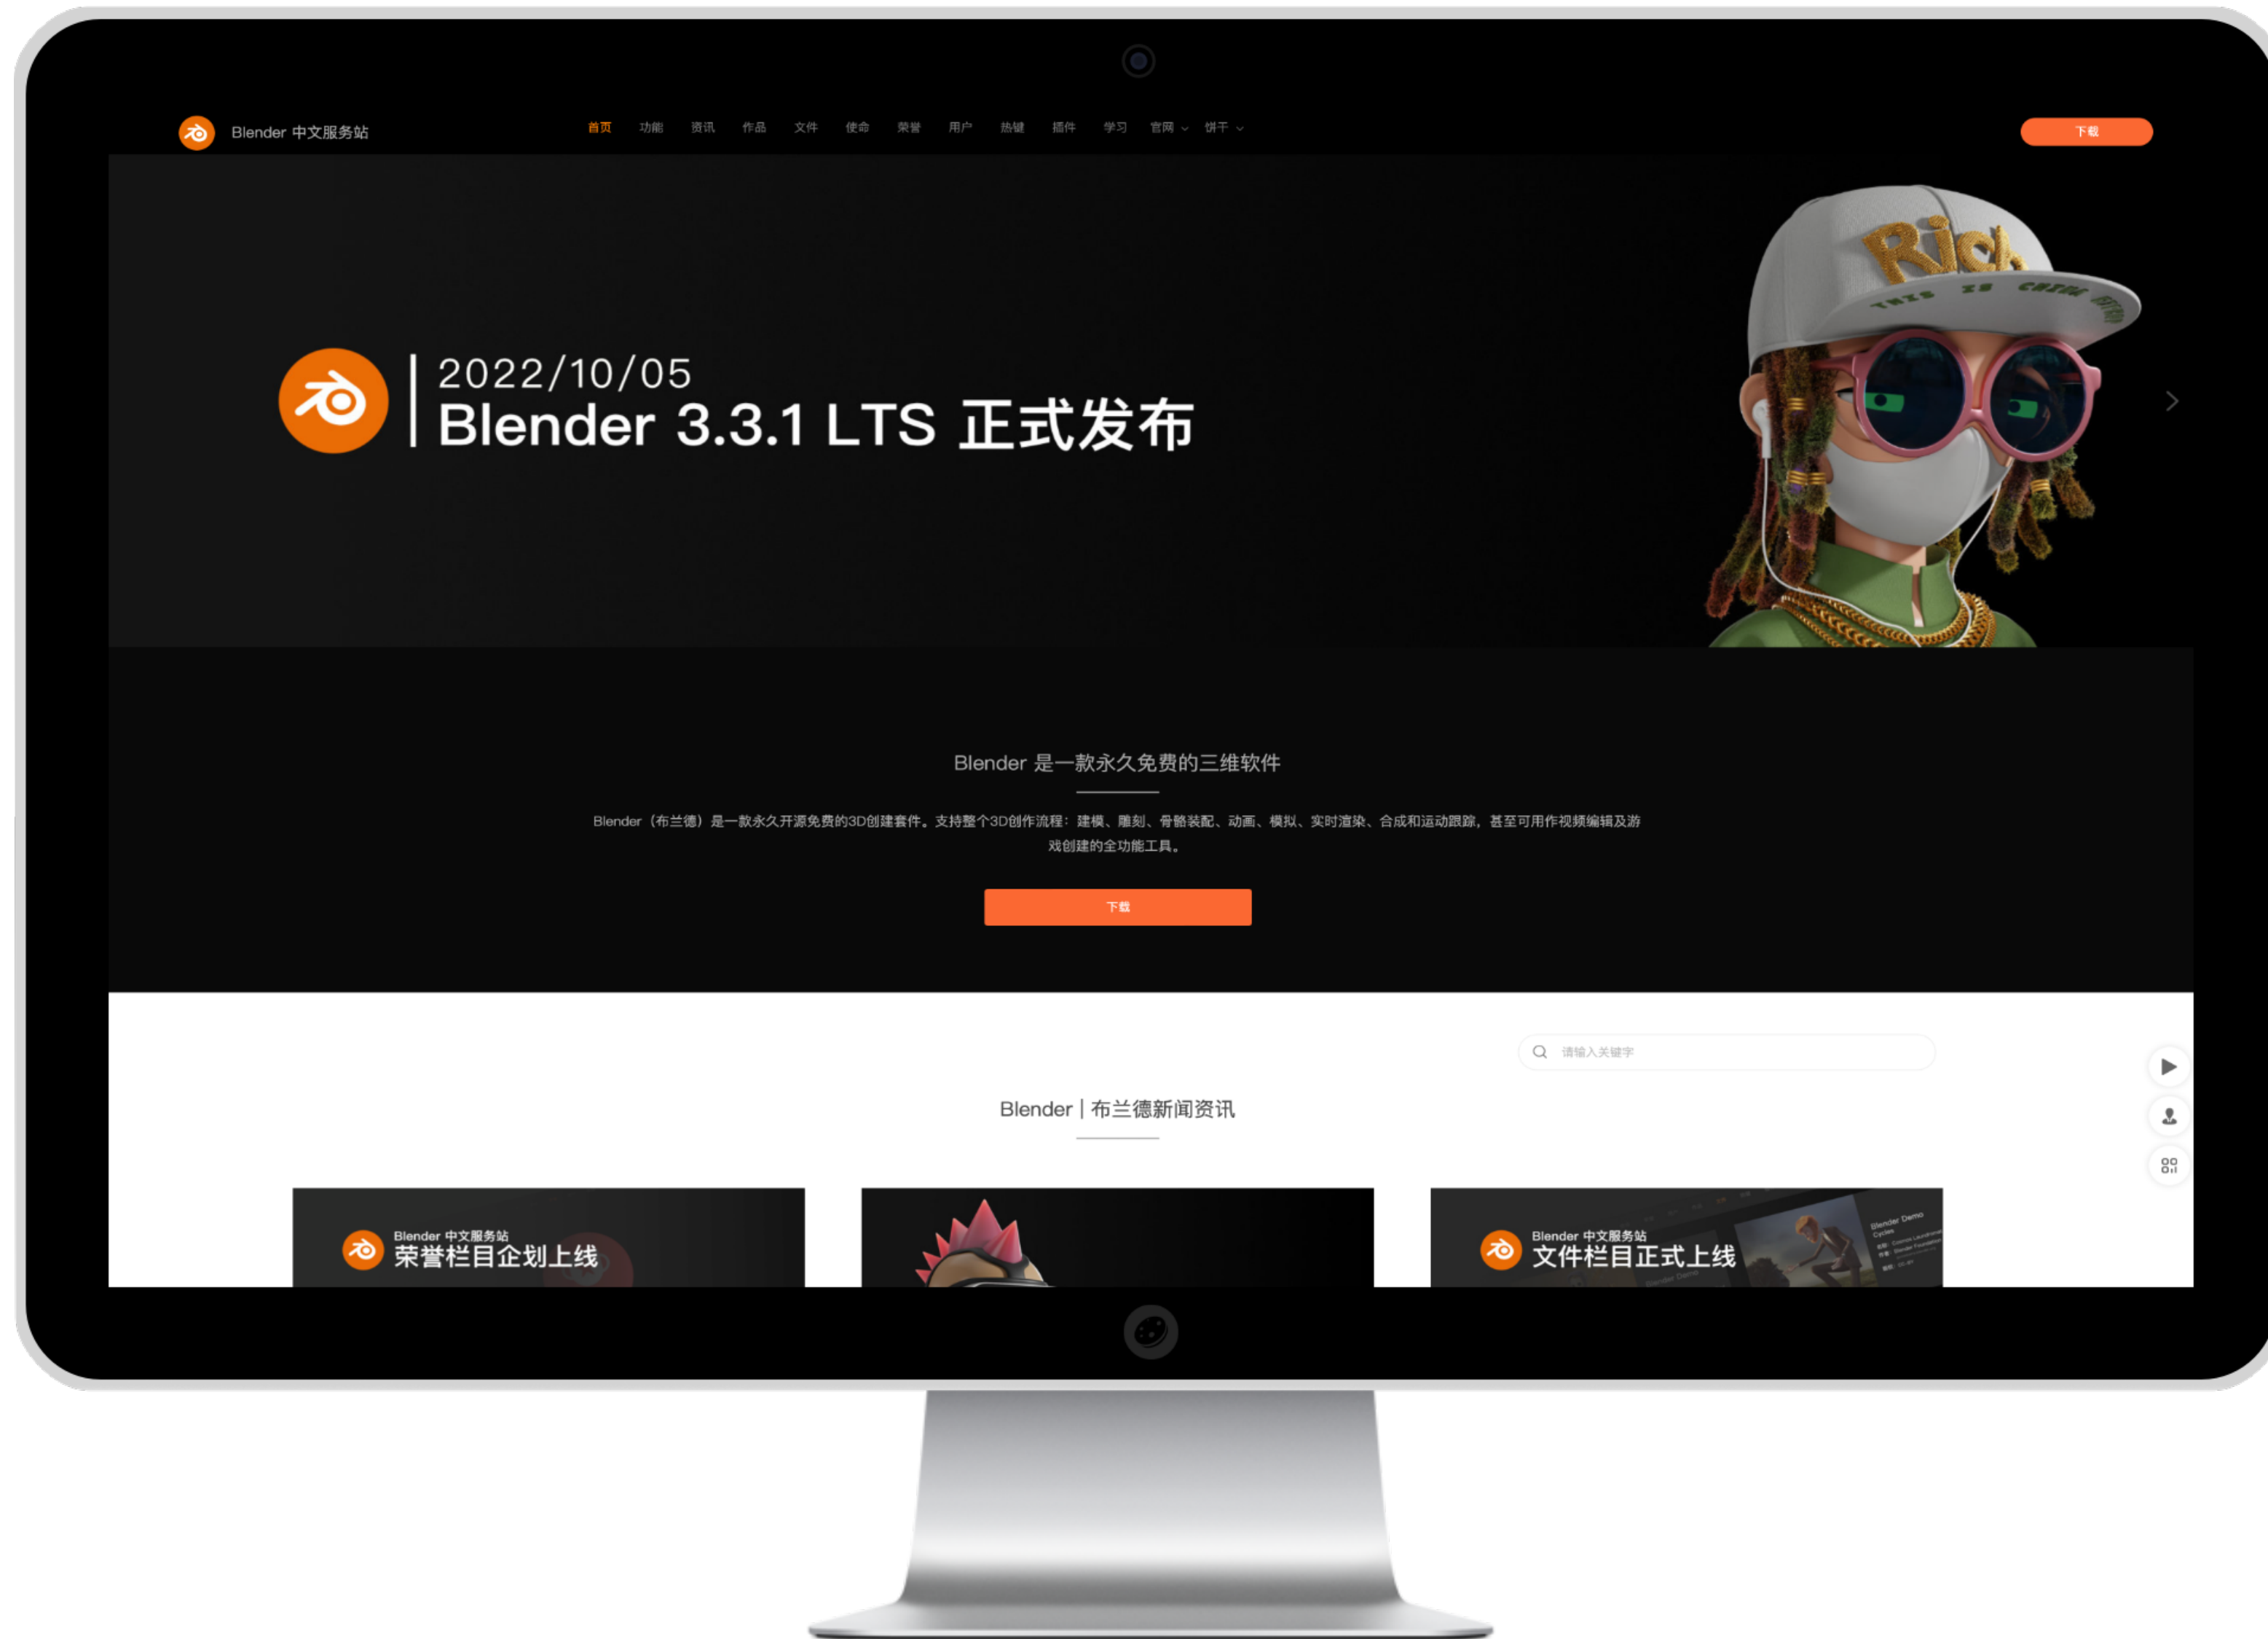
Blender 中文服务站

首页 功能 资讯 作品 文件 使命 荣誉 用户 热键 插件 学习 官网 饼干

下载

2022/10/05
Blender 3.3.1 LTS 正式发布

Rick

Blender 是一款永久免费的三维软件

Blender（布兰德）是一款永久开源免费的3D创建套件。支持整个3D创作流程：建模、雕刻、骨骼装配、动画、模拟、实时渲染、合成和运动跟踪，甚至可用作视频编辑及游戏创建的全功能工具。

下载

请输入关键字

Blender | 布兰德新闻资讯

Blender 中文服务站
荣誉栏目企划上线

Blender 中文服务站
文件栏目正式上线

Blender Demo